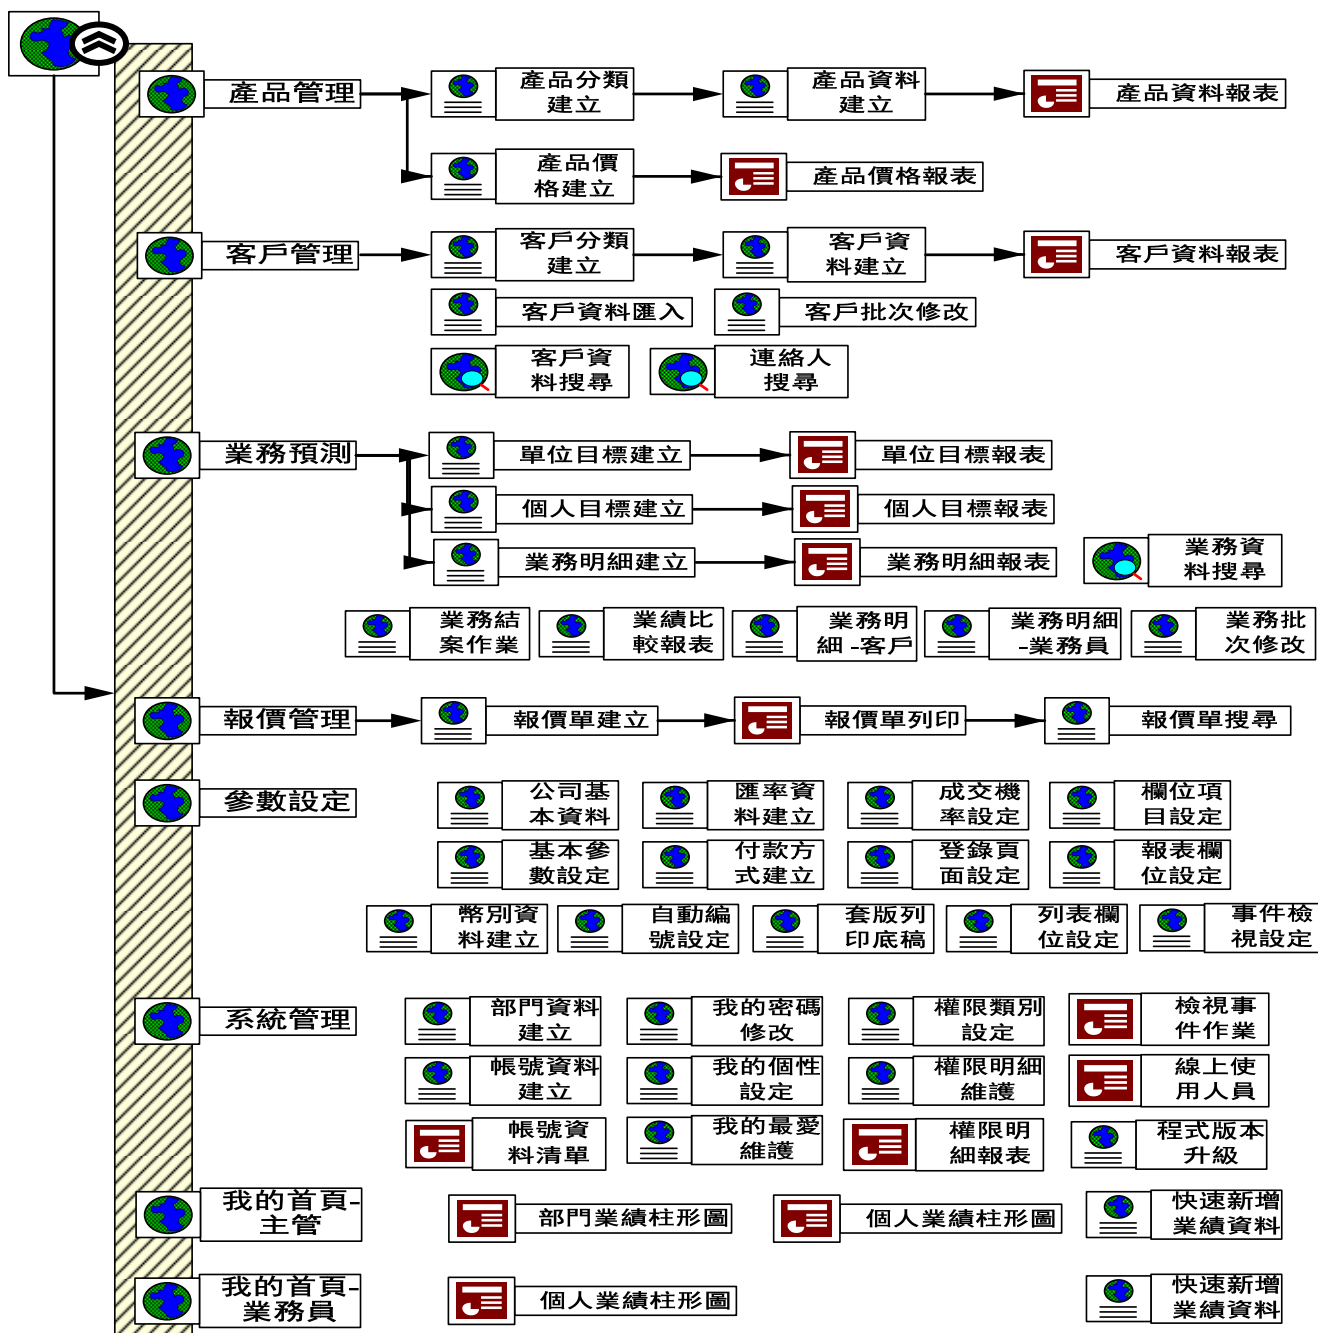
產品管理

產品分類建立

產品資料建立

產品資料報表

產品價格建立

產品價格報表

客戶管理

客戶分類建立

客戶資料建立

客戶資料報表

客戶資料匯入

客戶批次修改

客戶資料搜尋

連絡人搜尋

業務預測

單位目標建立

單位目標報表

個人目標建立

個人目標報表

業務明細建立

業務明細報表

業務資料搜尋

業務結案作業

業績比較報表

業務明細 -客戶

業務明細 -業務員

業務批次修改

報價管理

報價單建立

報價單列印

報價單搜尋

參數設定

公司基本資料

匯率資料建立

成交機率設定

欄位項目設定

基本參數設定

付款方式建立

登錄頁面設定

報表欄位設定

幣別資料建立

自動編號設定

套版列印底稿

列表欄位設定

事件檢視設定

系統管理

部門資料建立

我的密碼修改

權限類別設定

檢視事件作業

帳號資料建立

我的個性設定

權限明細維護

線上使用人員

帳號資料清單

我的最愛維護

權限明細報表

程式版本升級

我的首頁-主管

部門業績柱形圖

個人業績柱形圖

快速新增業績資料

我的首頁-業務員

個人業績柱形圖

快速新增業績資料